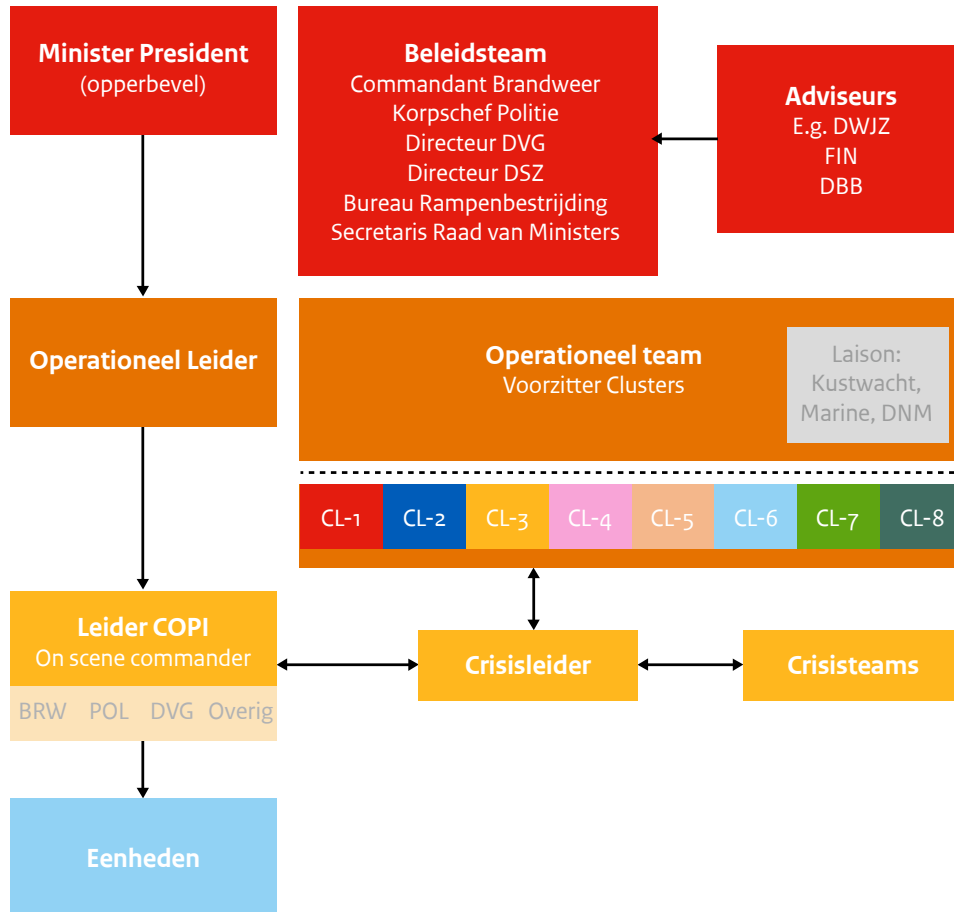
Minister President
(opperbevel)

Beleidsteam
Commandant Brandweer
Korpschef Politie
Directeur DVG
Directeur DSZ
Bureau Rampenbestrijding
Secretaris Raad van Ministers

Adviseurs
E.g. DWJZ
FIN
DBB

Operationeel Leider

Operationeel team
Voorzitter Clusters

Laison:
Kustwacht,
Marine, DNM

CL-1 CL-2 CL-3 CL-4 CL-5 CL-6 CL-7 CL-8

Leider COPI
On scene commander

BRW POL DVG Overig

Crisisleider

Crisisteams

Eenheden